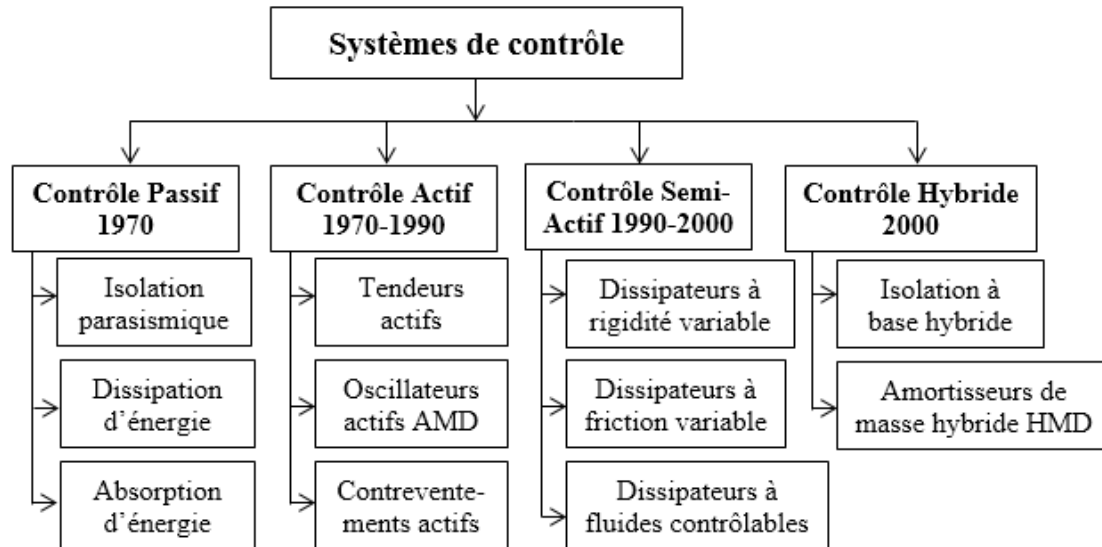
Systèmes de contrôle

Contrôle Passif 1970

Isolation parasismique

Dissipation d'énergie

Absorption d'énergie

Contrôle Actif 1970-1990

Tendeurs actifs

Oscillateurs actifs AMD

Contreventements actifs

Contrôle Semi-Actif 1990-2000

Dissipateurs à rigidité variable

Dissipateurs à friction variable

Dissipateurs à fluides contrôlables

Contrôle Hybride 2000

Isolation à base hybride

Amortisseurs de masse hybride HMD